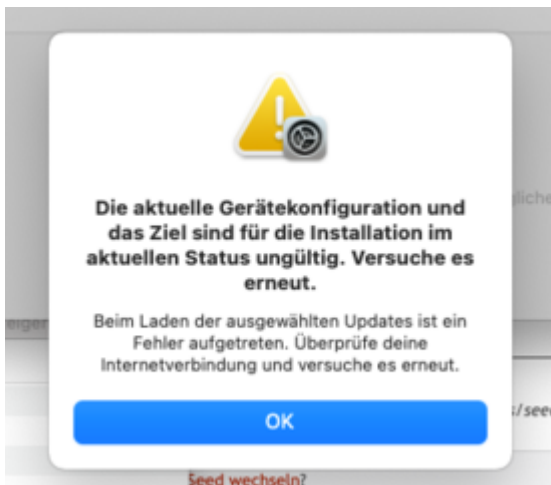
Die aktuelle Gerätekonfiguration und das Ziel sind für die Installation im aktuellen Status ungültig. Versuche es erneut.

Beim Laden der ausgewählten Updates ist ein Fehler aufgetreten. Überprüfe deine Internetverbindung und versuche es erneut.

OK

Seed wechseln?